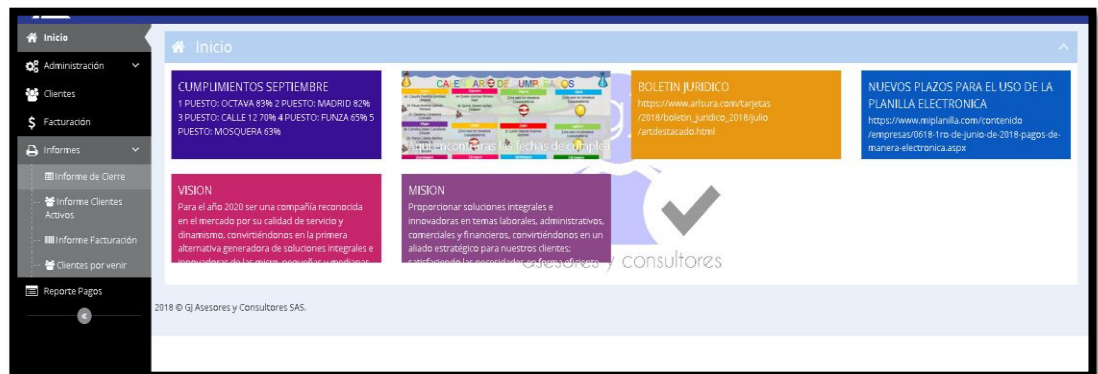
Inicio
Administración
Clientes
Facturación
Informes
Informe de Cierre
Informe Clientes Activos
Informe Facturación
Clientes por venir
Reporte Pagos

Inicio

CUMPLIMIENTOS SEPTIEMBRE
1 PUESTO: OCTAVA 83% 2 PUESTO: MADRID 82% 3 PUESTO: CALLE 12 70% 4 PUESTO: FUNZA 65% 5 PUESTO: MOSQUERA 63%

CA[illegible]LE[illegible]ARIO DE CUMPLEAÑOS
Aquí encontrarás las fechas de cumple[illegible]

BOLETIN JURIDICO
https://www.arlsura.com/tarjetas/2018/boletin_juridico_2018/julio/artdestacado.html

NUEVOS PLAZOS PARA EL USO DE LA PLANILLA ELECTRONICA
https://www.miplanilla.com/contenido/empresas/0618-1ro-de-junio-de-2018-pagos-de-manera-electronica.aspx

VISION
Para el año 2020 ser una compañía reconocida en el mercado por su calidad de servicio y dinamismo, convirtiéndonos en la primera alternativa generadora de soluciones integrales e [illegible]

MISION
Proporcionar soluciones integrales e innovadoras en temas laborales, administrativos, comerciales y financieros, convirtiéndonos en un aliado estratégico para nuestros clientes; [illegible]

asesores y consultores

2018 © GJ Asesores y Consultores SAS.